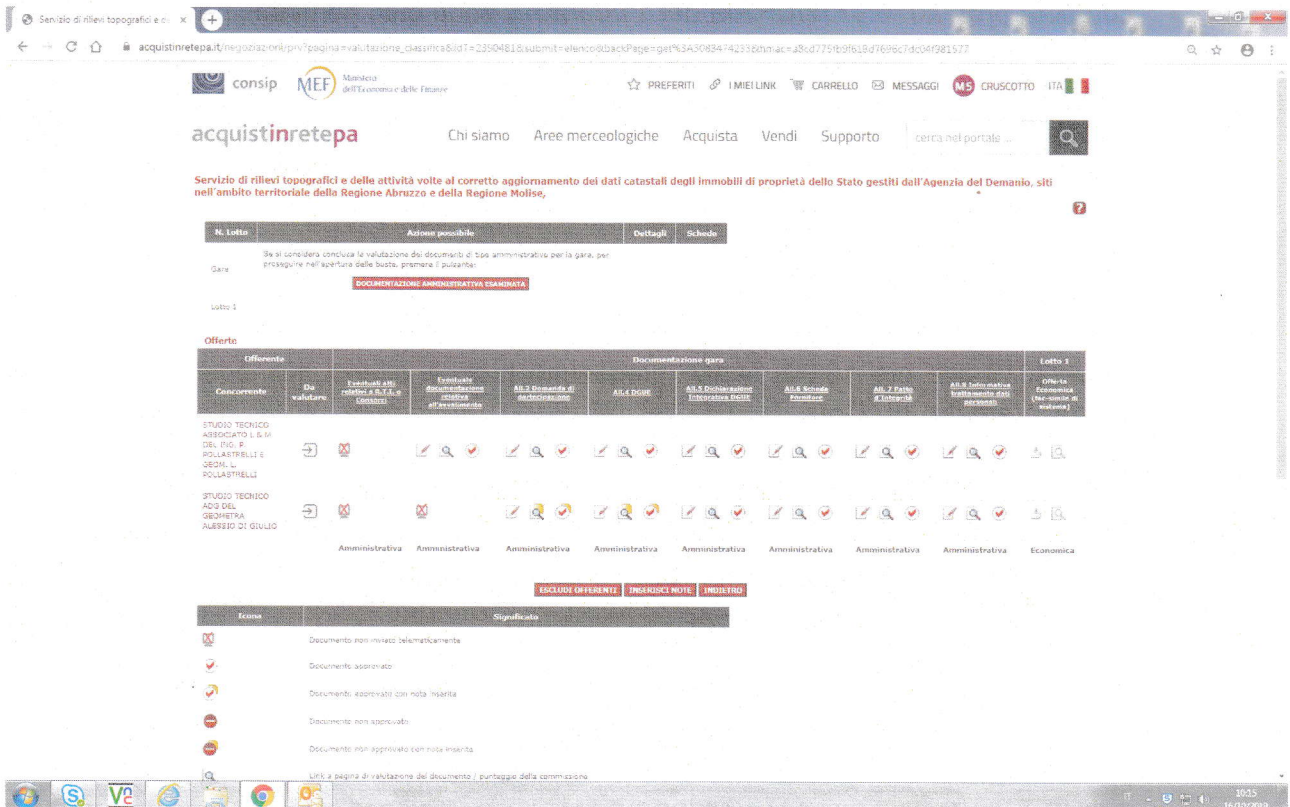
Servizio di rilievi topografici e c ×

acquistinretepa.it/negoziazioni/priv?pagina=valutazione_classifica&idT=2350481&submit=elenco&backPage=get%3A3083474233&hmac=a8cd775fb9f619d7696c7dc04f381577

consip MEF Ministero dell'Economia e delle Finanze

PREFERITI I MIEI LINK CARRELLO MESSAGGI MS CRUSCOTTO ITA

acquistinretepa Chi siamo Aree merceologiche Acquista Vendi Supporto cerca nel portale ...

Servizio di rilievi topografici e delle attività volte al corretto aggiornamento dei dati catastali degli immobili di proprietà dello Stato gestiti dall'Agenzia del Demanio, siti nell'ambito territoriale della Regione Abruzzo e della Regione Molise,

| N. Lotto | Azione possibile | Dettagli | Scheda |
|---|---|---|---|
| Gara | Se si considera conclusa la valutazione dei documenti di tipo amministrativo per la gara, per proseguire nell'apertura delle buste, premere il pulsante: DOCUMENTAZIONE AMMINISTRATIVA ESAMINATA | | |
| Lotto 1 | | | |

Offerte

| Concorrente | Da valutare | Eventuali atti relativi a R.T.I. o Consorzi | Eventuale documentazione relativa all'avvalimento | All.3 Domanda di partecipazione | All.4 DGUE | All.5 Dichiarazione Integrativa DGUE | All.6 Scheda fornitore | All. 7 Patto d'integrità | All.8 Informativa trattamento dati personali | Offerta Economica (fac-simile di sistema) |
|---|---|---|---|---|---|---|---|---|---|---|
| STUDIO TECNICO ASSOCIATO L & M DEL ING. P. POLLASTRELLI E GEOM. L. POLLASTRELLI | | | | | | | | | | |
| STUDIO TECNICO ADG DEL GEOMETRA ALESSIO DI GIULIO | | | | | | | | | | |
| | | Amministrativa | Amministrativa | Amministrativa | Amministrativa | Amministrativa | Amministrativa | Amministrativa | Amministrativa | Economica |

ESCLUDI OFFERENTE INSERISCI NOTE INDIETRO

| Icona | Significato |
|---|---|
| | Documento non inviato telematicamente |
| | Documento approvato |
| | Documento approvato con nota inserita |
| | Documento non approvato |
| | Documento non approvato con nota inserita |
| | Link a pagina di valutazione del documento / punteggio della commissione |

IT 10:15